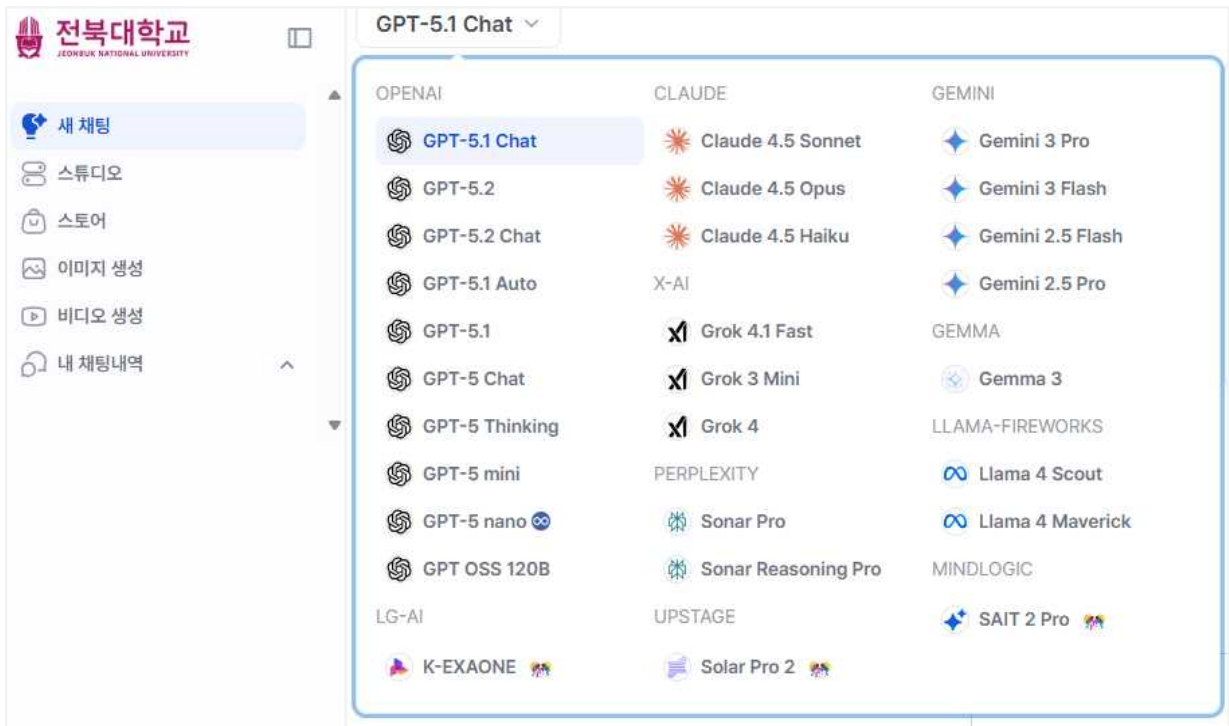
전북대학교
JEONBUK NATIONAL UNIVERSITY

새 채팅
스튜디오
스토어
이미지 생성
비디오 생성
내 채팅내역

GPT-5.1 Chat

OPENAI
GPT-5.1 Chat
GPT-5.2
GPT-5.2 Chat
GPT-5.1 Auto
GPT-5.1
GPT-5 Chat
GPT-5 Thinking
GPT-5 mini
GPT-5 nano
GPT OSS 120B
LG-AI
K-EXAONE

CLAUDE
Claude 4.5 Sonnet
Claude 4.5 Opus
Claude 4.5 Haiku
X-AI
Grok 4.1 Fast
Grok 3 Mini
Grok 4
PERPLEXITY
Sonar Pro
Sonar Reasoning Pro
UPSTAGE
Solar Pro 2

GEMINI
Gemini 3 Pro
Gemini 3 Flash
Gemini 2.5 Flash
Gemini 2.5 Pro
GEMMA
Gemma 3
LLAMA-FIREWORKS
Llama 4 Scout
Llama 4 Maverick
MINDLOGIC
SAIT 2 Pro